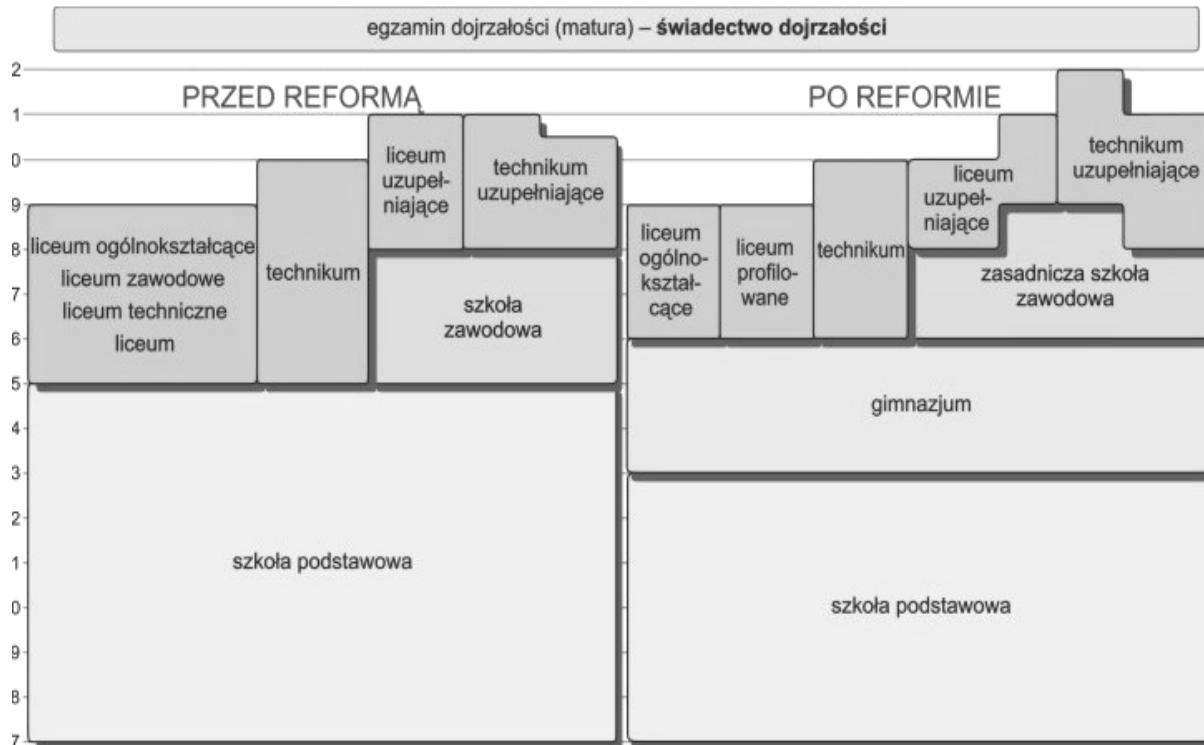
egzamin dojrzałości (matura) – **świadectwo dojrzałości**

2
1
0
9
8
7
6
5
4
3
2
1
0
9
8
7

PRZED REFORMĄ

liceum ogólnokształcące
liceum zawodowe
liceum techniczne
liceum

technikum

liceum uzupełniające

technikum uzupełniające

szkoła zawodowa

szkoła podstawowa

PO REFORMIE

liceum ogólnokształcące

liceum profilowane

technikum

liceum uzupełniające

technikum uzupełniające

zasadnicza szkoła zawodowa

gimnazjum

szkoła podstawowa